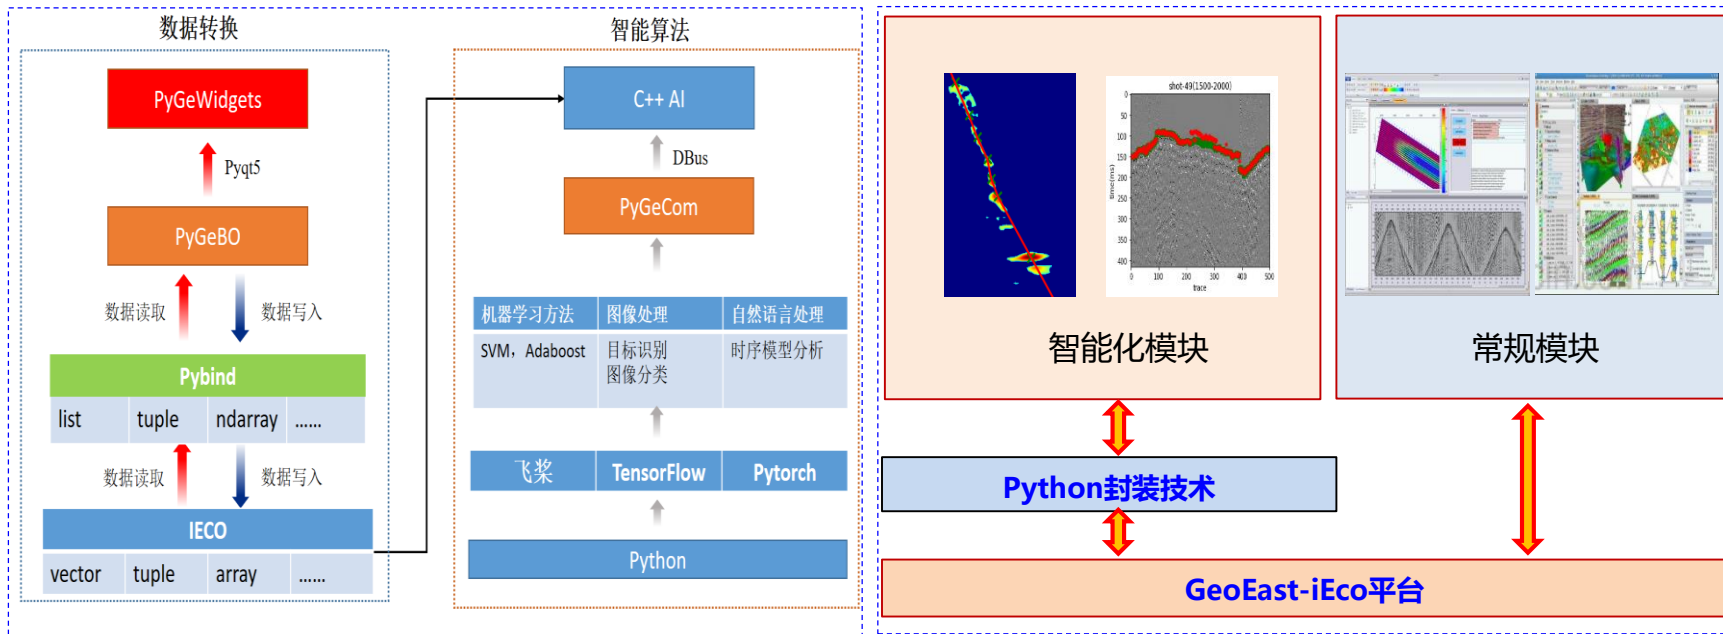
数据转换

PyGeWidgets

Pyqt5

PyGeBO

数据读取

数据写入

Pybind

| list | tuple | ndarray | ...... |
|---|---|---|---|

数据读取

数据写入

IECO

| vector | tuple | array | ...... |
|---|---|---|---|

智能算法

C++ AI

DBus

PyGeCom

| 机器学习方法 | 图像处理 | 自然语言处理 |
|---|---|---|
| SVM，Adaboost | 目标识别 图像分类 | 时序模型分析 |

| 飞桨 | TensorFlow | Pytorch |
|---|---|---|

Python

shot:49(1500-2000)

0 50 100 150 200 250 300 350 400

time(ms)

0 100 200 300 400 500

trace

智能化模块

常规模块

Python封装技术

GeoEast-iEco平台